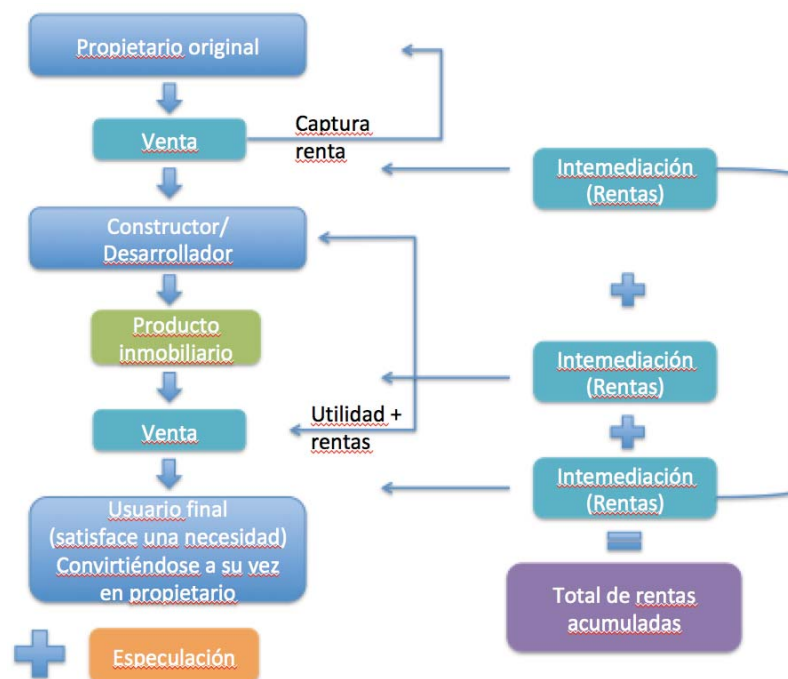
Propietario original

Venta

Captura renta

Intemediación (Rentas)

Constructor/ Desarrollador

Producto inmobiliario

Intemediación (Rentas)

Venta

Utilidad + rentas

Intemediación (Rentas)

Usuario final (satisface una necesidad) Convirtiéndose a su vez en propietario

Total de rentas acumuladas

Especulación